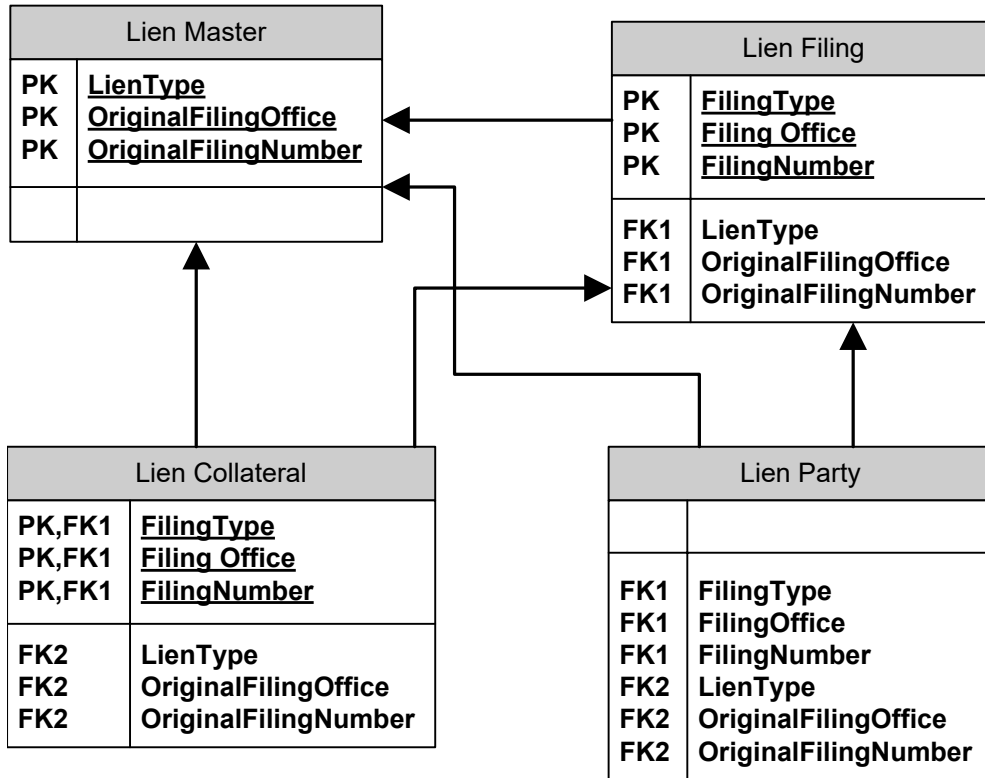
Lien Master

PK LienType
PK OriginalFilingOffice
PK OriginalFilingNumber

Lien Filing

PK FilingType
PK Filing Office
PK FilingNumber

FK1 LienType
FK1 OriginalFilingOffice
FK1 OriginalFilingNumber

Lien Collateral

PK,FK1 FilingType
PK,FK1 Filing Office
PK,FK1 FilingNumber

FK2 LienType
FK2 OriginalFilingOffice
FK2 OriginalFilingNumber

Lien Party

FK1 FilingType
FK1 FilingOffice
FK1 FilingNumber
FK2 LienType
FK2 OriginalFilingOffice
FK2 OriginalFilingNumber